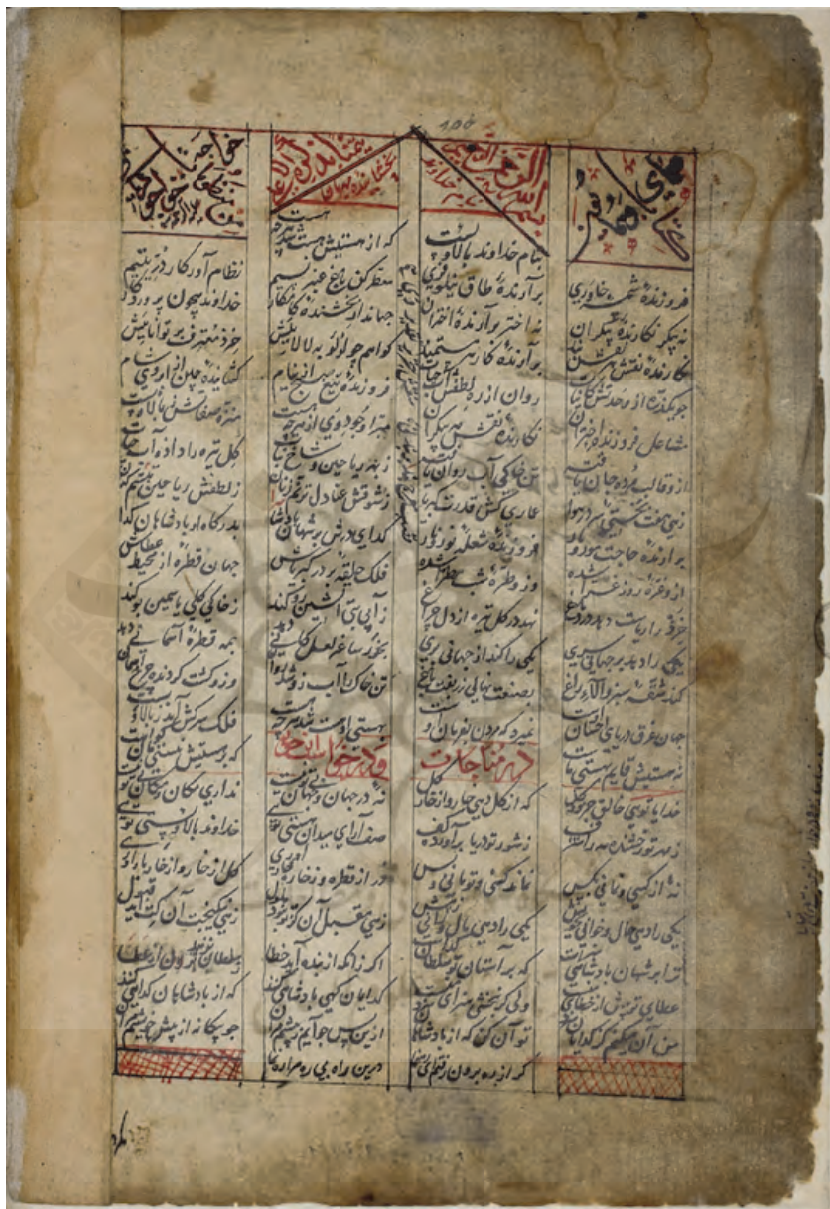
بنام خداوند بالا و پست
برآرندهٔ طاق نیلوفری
ز اختر برآرندهٔ آتش
برآرندهٔ کار هر مستمند

روان از ره لطفش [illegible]
نگارندهٔ نقش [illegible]
تن خاکی آب روان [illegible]
عاری گشته قدرت کبریا
فروزندهٔ شعلهٔ نور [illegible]
و زو قطرهٔ شب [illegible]
نهد در گل تیره از دل چراغ
یکی را کند از جهانی بری
بصنعت بهاری زریفت باغ
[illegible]

در مناجات

که از کل بی چار و از خار گل
ز نشو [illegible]
نماند کسی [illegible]
یکی را دهی بال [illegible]
که بر آستان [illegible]
ولی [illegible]
تو آن کن که از پادشاهان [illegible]
که از ده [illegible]

فروزندهٔ شمع خاوری
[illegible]
نگارندهٔ نقش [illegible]
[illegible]
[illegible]
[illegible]
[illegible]
برآرندهٔ حاجت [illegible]
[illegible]
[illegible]
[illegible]
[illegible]
جهان غرق دریای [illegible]
نه هستیش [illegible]
خدایا تویی خالق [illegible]
ز مهر تو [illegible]
نه از کسی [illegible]
یکی را دهی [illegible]
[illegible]
عطای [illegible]
من آن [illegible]

که از هستیش هست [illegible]
معطرکن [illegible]
جهان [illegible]
کواهم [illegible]
فروزندهٔ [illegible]
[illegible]
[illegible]
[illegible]
گدای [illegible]
فلک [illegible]
ز آبی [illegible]
بخود ساغر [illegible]
تن خاک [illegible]
هستی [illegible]

در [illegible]

نه در جهان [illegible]
صف آرای میدان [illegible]
دُر از قطره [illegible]
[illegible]
اگر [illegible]
گدایان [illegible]
ازین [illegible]
درین راه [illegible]

خواجه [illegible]

نظام آورد کار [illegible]
خداوند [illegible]
خرد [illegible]
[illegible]
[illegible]
گل تیره را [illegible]
ز لطفش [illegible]
بدرگاه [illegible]
جهان قطره از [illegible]
ز خاکی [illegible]
همه قطره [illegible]
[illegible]
فلک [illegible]
که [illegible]
نداری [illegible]
خداوند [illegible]
گل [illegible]
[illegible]
بسلطان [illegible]
که از پادشاهان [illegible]
چو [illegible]